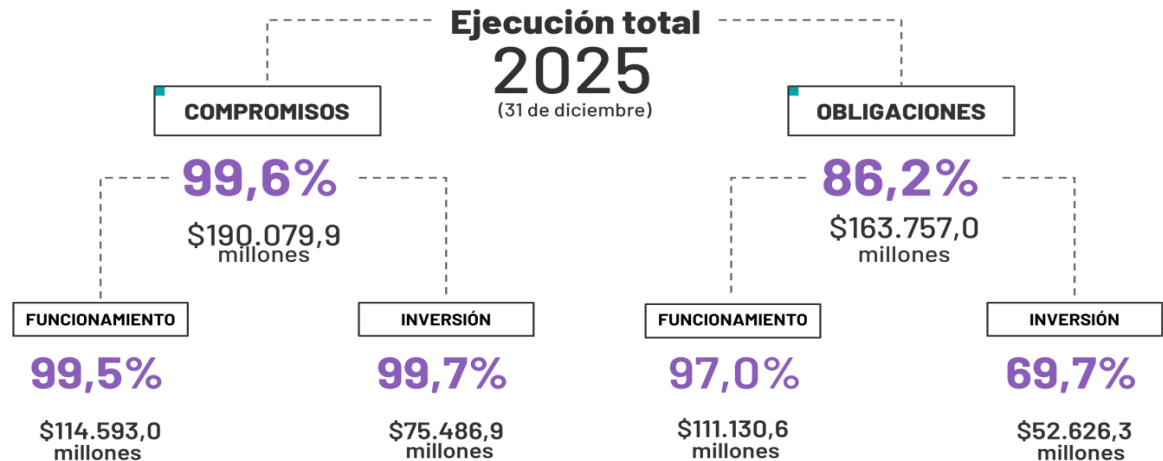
Ejecución total
2025
(31 de diciembre)

COMPROMISOS
99,6%
$190.079,9 millones

FUNCIONAMIENTO
99,5%
$114.593,0 millones

INVERSIÓN
99,7%
$75.486,9 millones

OBLIGACIONES
86,2%
$163.757,0 millones

FUNCIONAMIENTO
97,0%
$111.130,6 millones

INVERSIÓN
69,7%
$52.626,3 millones